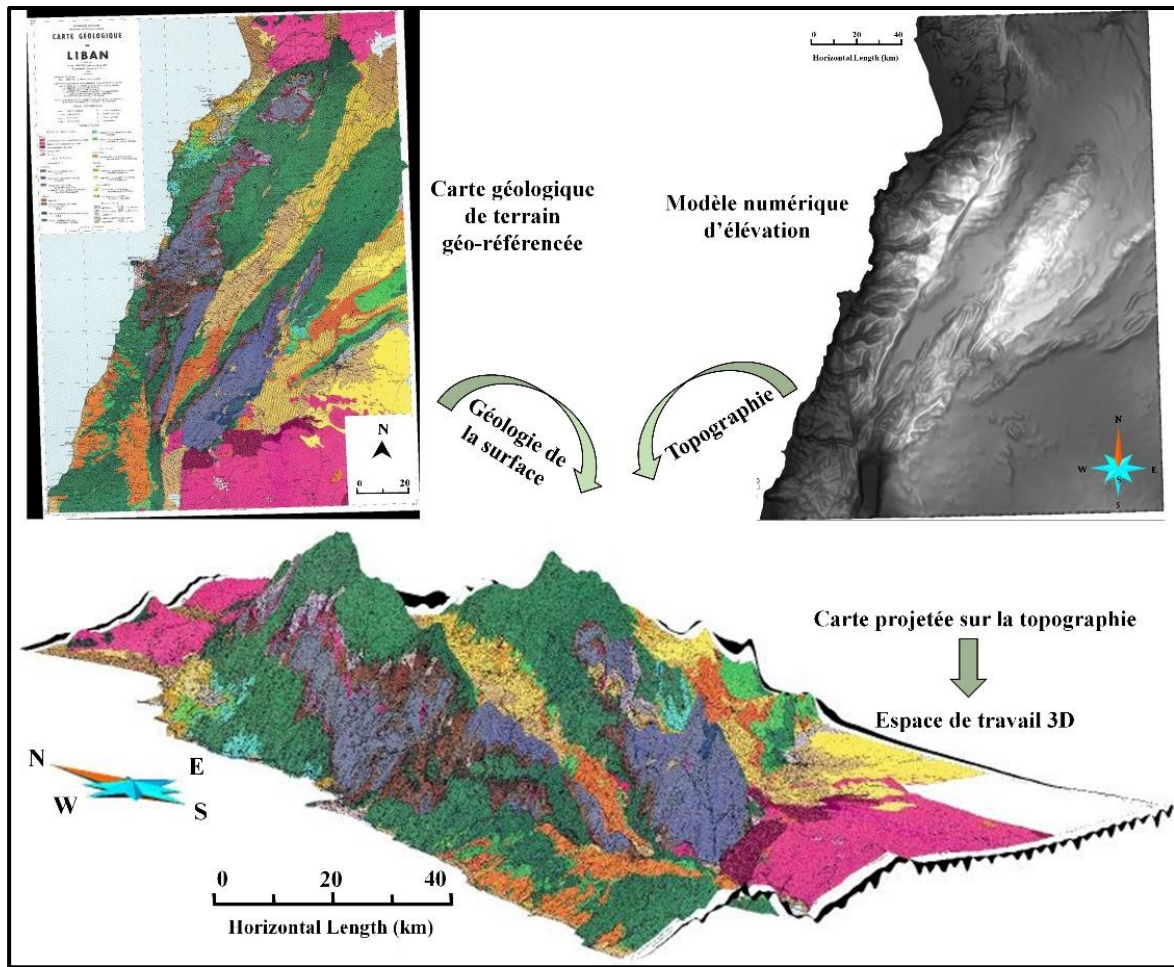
CARTE GÉOLOGIQUE
LIBAN

N
0 20

Carte géologique de terrain géo-référencée

Modèle numérique d'élévation

0 20 40
Horizontal Length (km)

N
W E
S

Géologie de la surface

Topographie

Carte projetée sur la topographie

Espace de travail 3D

N
E
W
S

0 20 40
Horizontal Length (km)